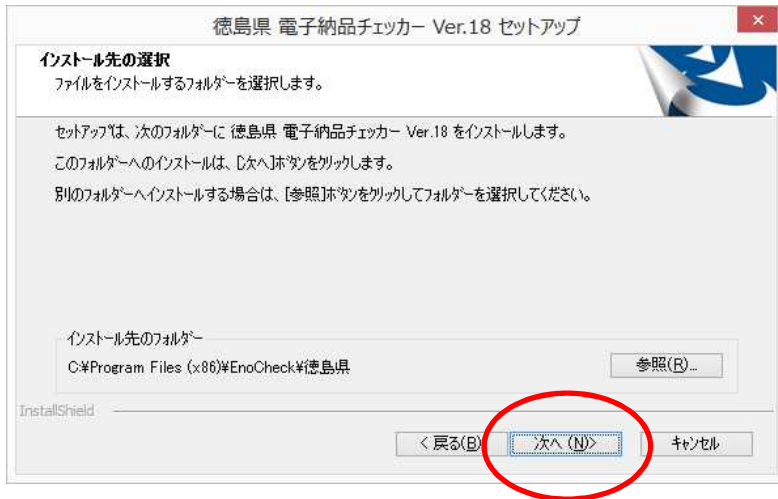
徳島県 電子納品チェッカー Ver.18 セットアップ

インストール先の選択
ファイルをインストールするフォルダーを選択します。

セットアップは、次のフォルダーに 徳島県 電子納品チェッカー Ver.18 をインストールします。

このフォルダーへのインストールは、[次へ]ボタンをクリックします。

別のフォルダーへインストールする場合は、[参照]ボタンをクリックしてフォルダーを選択してください。

インストール先のフォルダー
C:¥Program Files (x86)¥EnoCheck¥徳島県

参照(R)...

InstallShield

< 戻る(B)

次へ (N)>

キャンセル